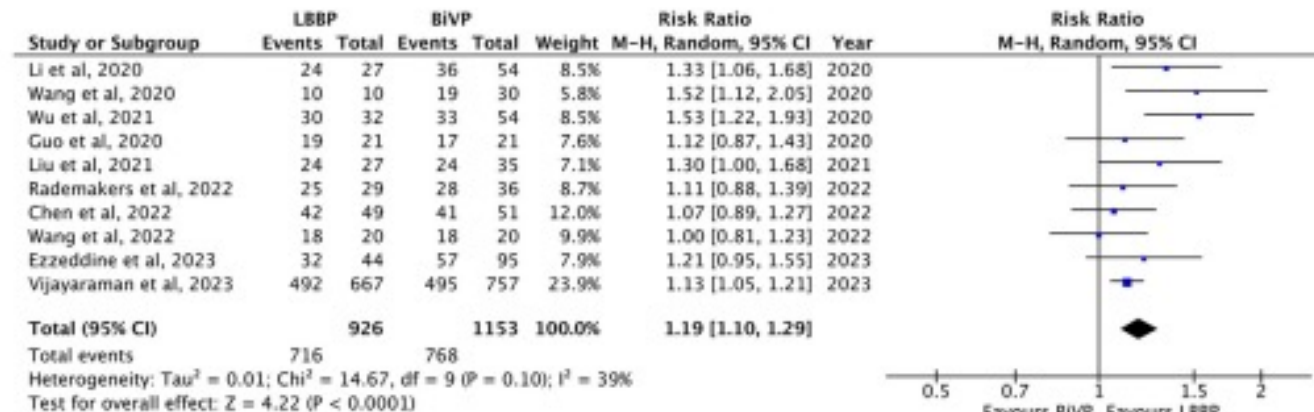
| Study or Subgroup | LBBP Events | LBBP Total | BiVP Events | BiVP Total | Weight | Risk Ratio M-H, Random, 95% CI | Year |
|---|---|---|---|---|---|---|---|
| Li et al, 2020 | 24 | 27 | 36 | 54 | 8.5% | 1.33 [1.06, 1.68] | 2020 |
| Wang et al, 2020 | 10 | 10 | 19 | 30 | 5.8% | 1.52 [1.12, 2.05] | 2020 |
| Wu et al, 2021 | 30 | 32 | 33 | 54 | 8.5% | 1.53 [1.22, 1.93] | 2020 |
| Guo et al, 2020 | 19 | 21 | 17 | 21 | 7.6% | 1.12 [0.87, 1.43] | 2020 |
| Liu et al, 2021 | 24 | 27 | 24 | 35 | 7.1% | 1.30 [1.00, 1.68] | 2021 |
| Rademakers et al, 2022 | 25 | 29 | 28 | 36 | 8.7% | 1.11 [0.88, 1.39] | 2022 |
| Chen et al, 2022 | 42 | 49 | 41 | 51 | 12.0% | 1.07 [0.89, 1.27] | 2022 |
| Wang et al, 2022 | 18 | 20 | 18 | 20 | 9.9% | 1.00 [0.81, 1.23] | 2022 |
| Ezzeddine et al, 2023 | 32 | 44 | 57 | 95 | 7.9% | 1.21 [0.95, 1.55] | 2023 |
| Vijayaraman et al, 2023 | 492 | 667 | 495 | 757 | 23.9% | 1.13 [1.05, 1.21] | 2023 |
| **Total (95% CI)** | | **926** | | **1153** | **100.0%** | **1.19 [1.10, 1.29]** | |
| Total events | 716 | | 768 | | | | |

Heterogeneity: Tau$^2$ = 0.01; Chi$^2$ = 14.67, df = 9 (P = 0.10); I$^2$ = 39%
Test for overall effect: Z = 4.22 (P < 0.0001)

Risk Ratio
M-H, Random, 95% CI

0.5 0.7 1 1.5 2
Favours BiVP Favours LBBP